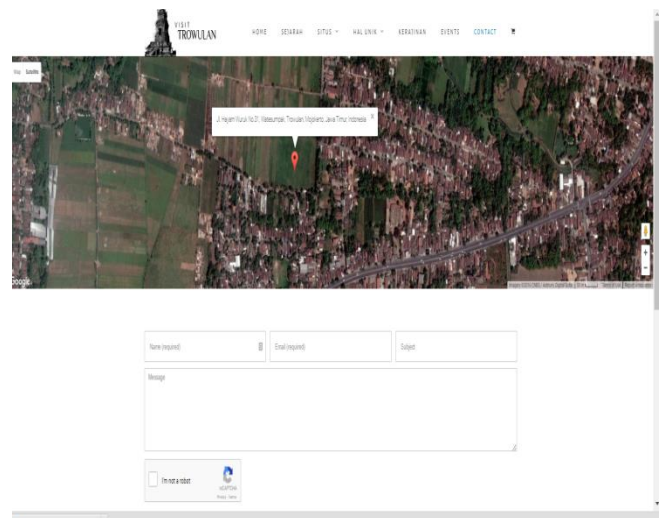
VISIT TROWULAN

HOME SEJARAH SITUS HAL UNIK KESENIAN EVENTS CONTACT

Map Satellite

Jl. Hayam Wuruk No.31, Watesumpak, Trowulan, Mojokerto, Jawa Timur, Indonesia

Google

Name (required)

Email (required)

Subject

Message

I'm not a robot

reCAPTCHA
Privacy - Terms